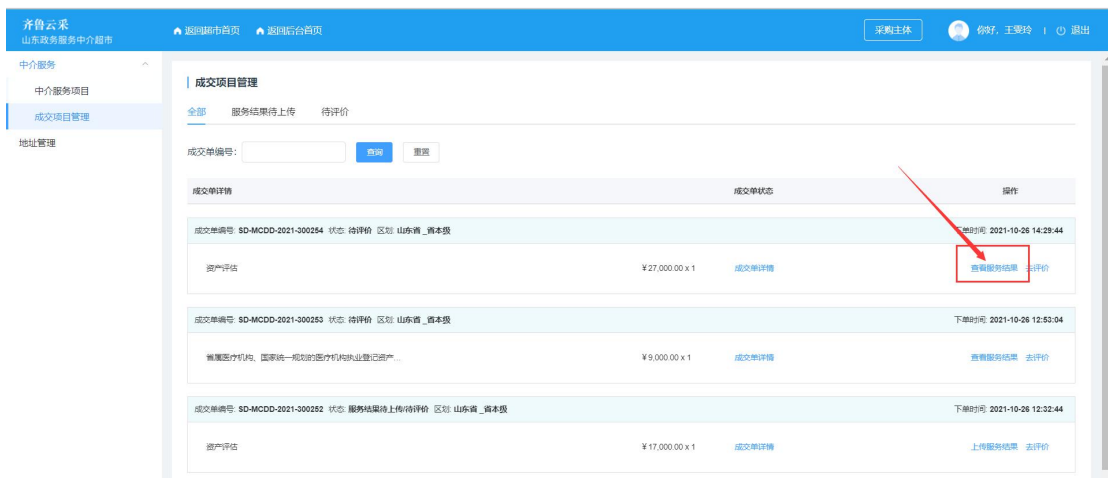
齐鲁云采
山东政务服务中介超市

返回超市首页　返回后台首页

采购主体　你好，王要玲　|　退出

中介服务
中介服务项目
成交项目管理
地址管理

成交项目管理

全部　服务结果待上传　待评价

成交单编号:　查询　重置

| 成交单详情 | | 成交单状态 | 操作 |
|---|---|---|---|
| 成交单编号: SD-MCDD-2021-300254 状态: 待评价 区划: 山东省_省本级 | | | 下单时间: 2021-10-26 14:29:44 |
| 资产评估 | ¥27,000.00 x 1 | 成交单详情 | 查看服务结果　去评价 |
| 成交单编号: SD-MCDD-2021-300253 状态: 待评价 区划: 山东省_省本级 | | | 下单时间: 2021-10-26 12:53:04 |
| 省属医疗机构、国家统一规划的医疗机构执业登记资产... | ¥9,000.00 x 1 | 成交单详情 | 查看服务结果　去评价 |
| 成交单编号: SD-MCDD-2021-300252 状态: 服务结果待上传/待评价 区划: 山东省_省本级 | | | 下单时间: 2021-10-26 12:32:44 |
| 资产评估 | ¥17,000.00 x 1 | 成交单详情 | 上传服务结果　去评价 |